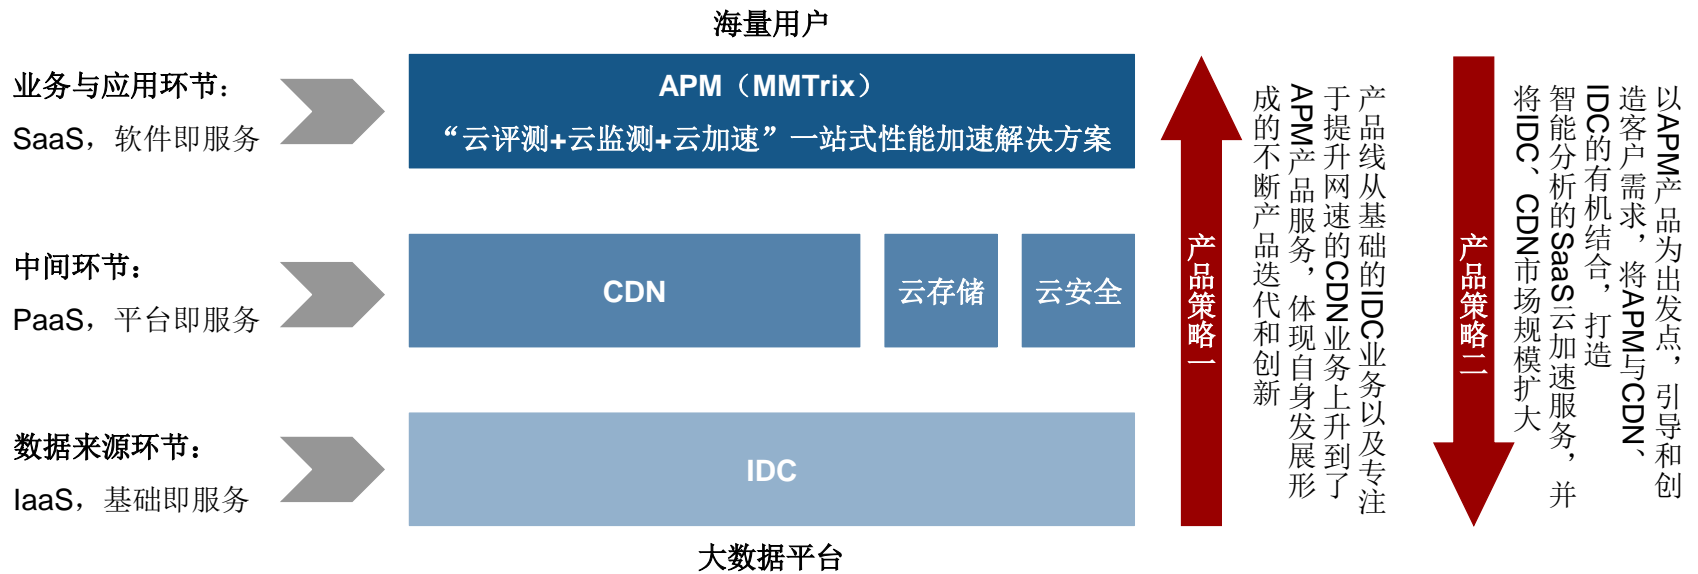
海量用户

业务与应用环节：

SaaS，软件即服务

APM（MMTrix）

“云评测+云监测+云加速”一站式性能加速解决方案

中间环节：

PaaS，平台即服务

CDN

云存储

云安全

数据来源环节：

IaaS，基础即服务

IDC

大数据平台

产品策略一

产品线从基础的IDC业务以及专注于提升网速的CDN业务上升到了APM产品服务，体现自身发展形成的不断产品迭代和创新

产品策略二

以APM产品为出发点，引导和创造客户需求，将APM与CDN、IDC的有机结合，打造智能分析的SaaS云加速服务，并将IDC、CDN市场规模扩大